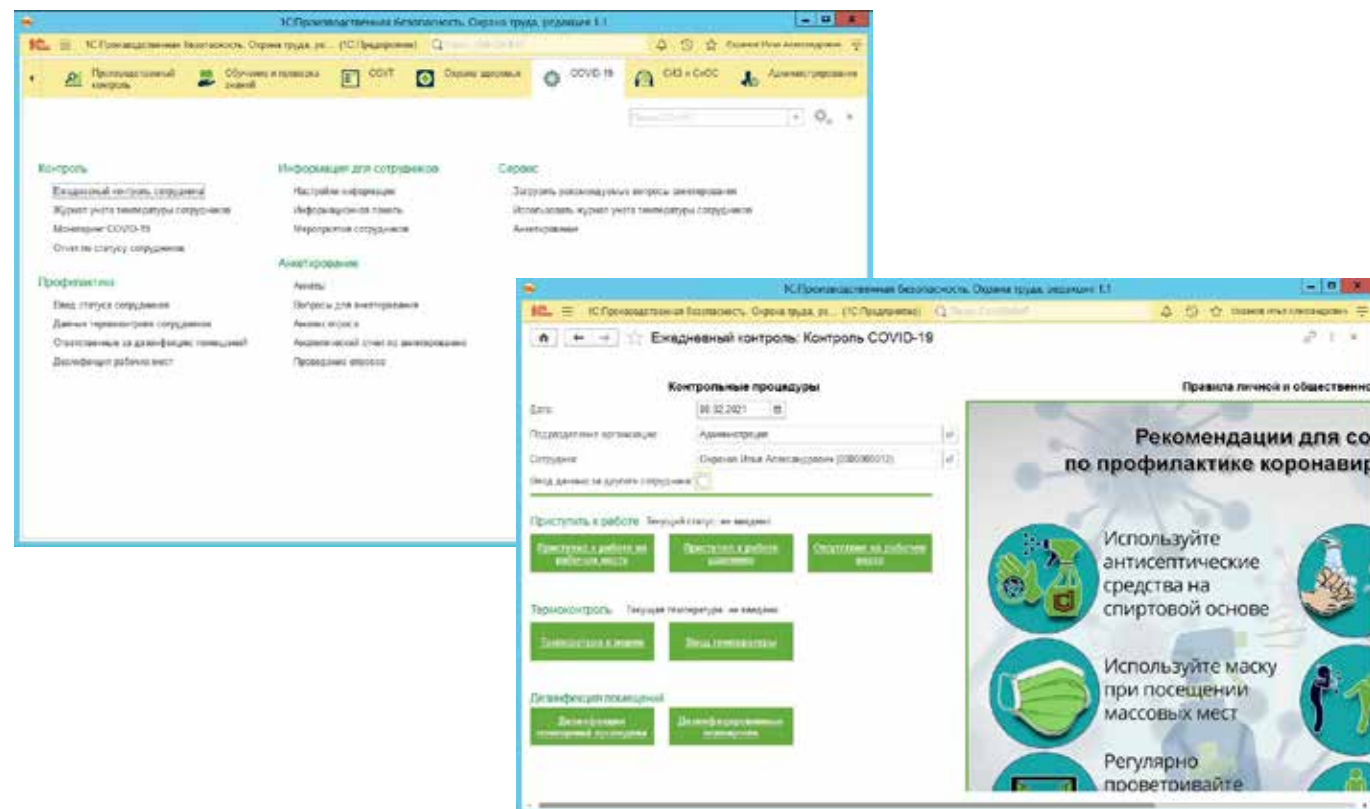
1С:Производственная безопасность. Охрана труда, редакция 1.1

1С:Производственная безопасность. Охрана труда, ре... (1С:Предприятие)

Производственный контроль
Обучение и проверка знаний
СОУТ
Охрана здоровья
COVID-19
СИЗ и СиОС
Администрирование

Контроль
Ежедневный контроль сотрудника
Журнал учета температуры сотрудников
Мониторинг COVID-19
Отчет по статусу сотрудников

Профилактика
Ввод статуса сотрудника
Данные термометрии сотрудников
Ответственные за дезинфекцию помещений
Дезинфекция рабочих мест

Информация для сотрудников
Настройки информации
Информационная панель
Мероприятия сотрудников

Анкетирование
Анкеты
Вопросы для анкетирования
Анализ опроса
Аналитический отчет по анкетированию
Проведение опроса

Сервис
Загрузить рекомендуемые вопросы анкетирования
Использовать журнал учета температуры сотрудников
Анкетирование

1С:Производственная безопасность. Охрана труда, редакция 1.1

1С:Производственная безопасность. Охрана труда, ре... (1С:Предприятие)

Ежедневный контроль: Контроль COVID-19

Контрольные процедуры
Дата: 08.02.2021
Подразделение организации: Администрация
Сотрудник: Осипов Илья Александрович (0000000012)
Ввод данных за другого сотрудника

Приступить к работе Текущий статус: не введено
Приступил к работе на рабочем месте
Приступил к работе удаленно
Отсутствие на рабочем месте

Термоконтроль Текущая температура: не введено
Температура в норме
Ввод температуры

Дезинфекция помещений
Дезинфекция помещений проведена
Дезинфицированные помещения

Правила личной и общественно

Рекомендации для со
по профилактике коронавир

Используйте антисептические средства на спиртовой основе

Используйте маску при посещении массовых мест

Регулярно проветривайте